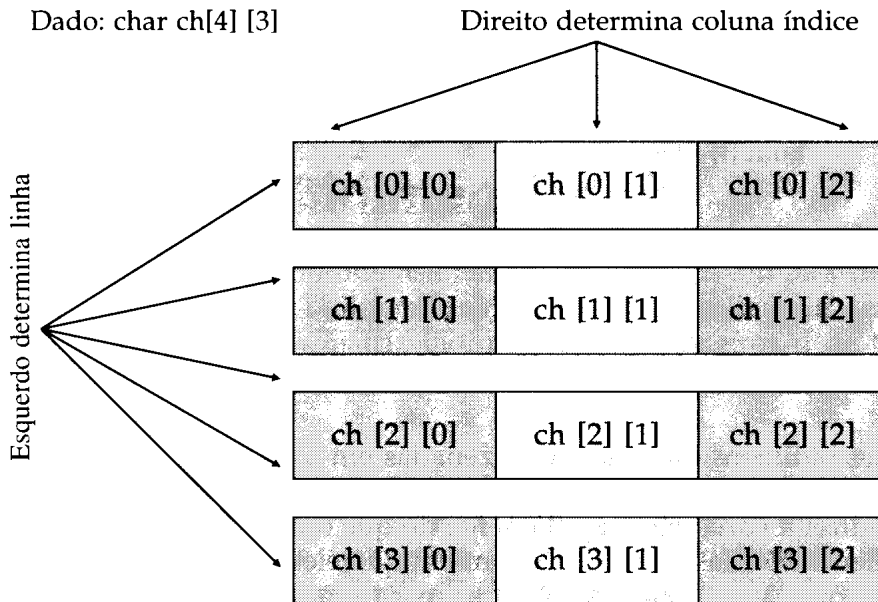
Dado: char ch[4] [3]

Direito determina coluna índice

Esquerdo determina linha

| ch [0] [0] | ch [0] [1] | ch [0] [2] |
|---|---|---|
| ch [1] [0] | ch [1] [1] | ch [1] [2] |
| ch [2] [0] | ch [2] [1] | ch [2] [2] |
| ch [3] [0] | ch [3] [1] | ch [3] [2] |